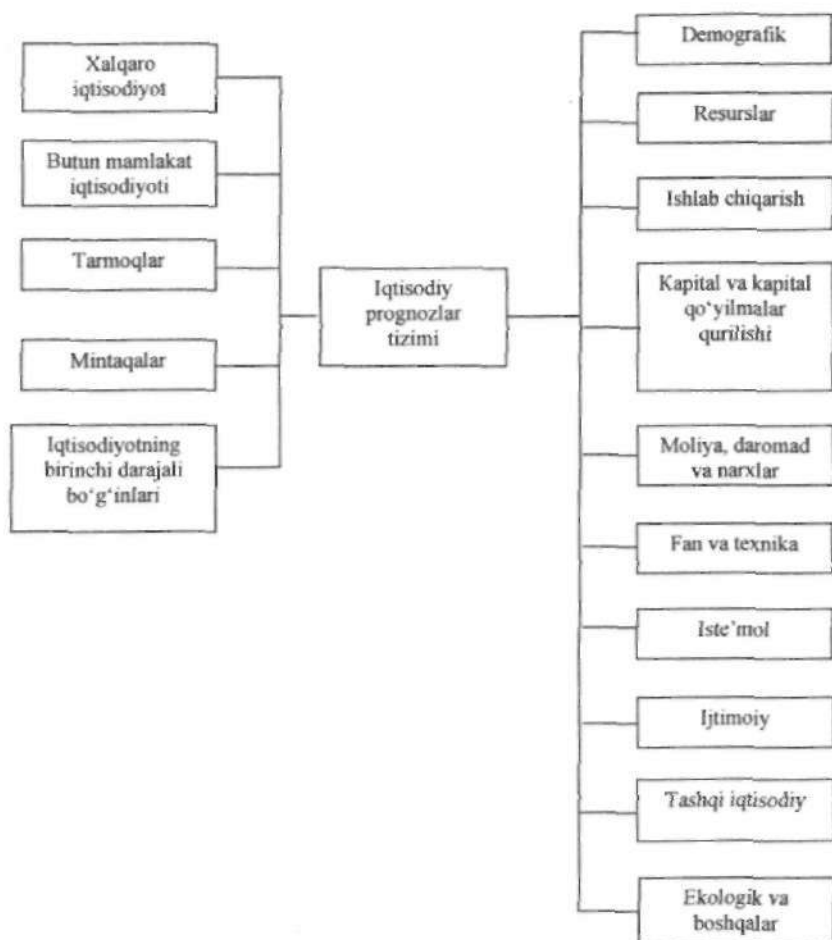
Xalqaro iqtisodiyot

Butun mamlakat iqtisodiyoti

Tarmoqlar

Mintaqalar

Iqtisodiyotning birinchi darajali bo'g'inlari

Iqtisodiy prognozlar tizimi

Demografik

Resurslar

Ishlab chiqarish

Kapital va kapital qo'yilmalar qurilishi

Moliya, daromad va narxlar

Fan va texnika

Iste'mol

Ijtimoiy

Tashqi iqtisodiy

Ekologik va boshqalar